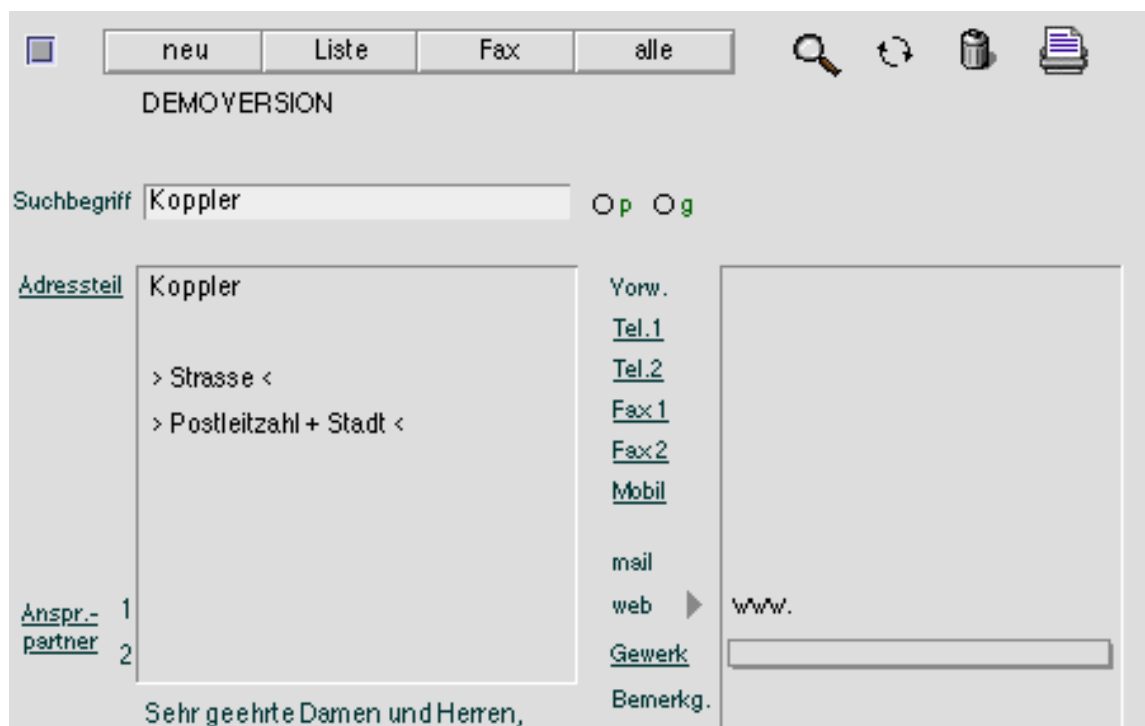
neu | Liste | Fax | alle

DEMOVERSION

Suchbegriff Koppler

p g

Adressteil

Koppler

> Strasse <

> Postleitzahl + Stadt <

Anspr.-partner 1 2

Sehr geehrte Damen und Herren,

Vorw.

Tel.1

Tel.2

Fax 1

Fax 2

Mobil

mail

web

www.

Gewerk

Bemerkg.